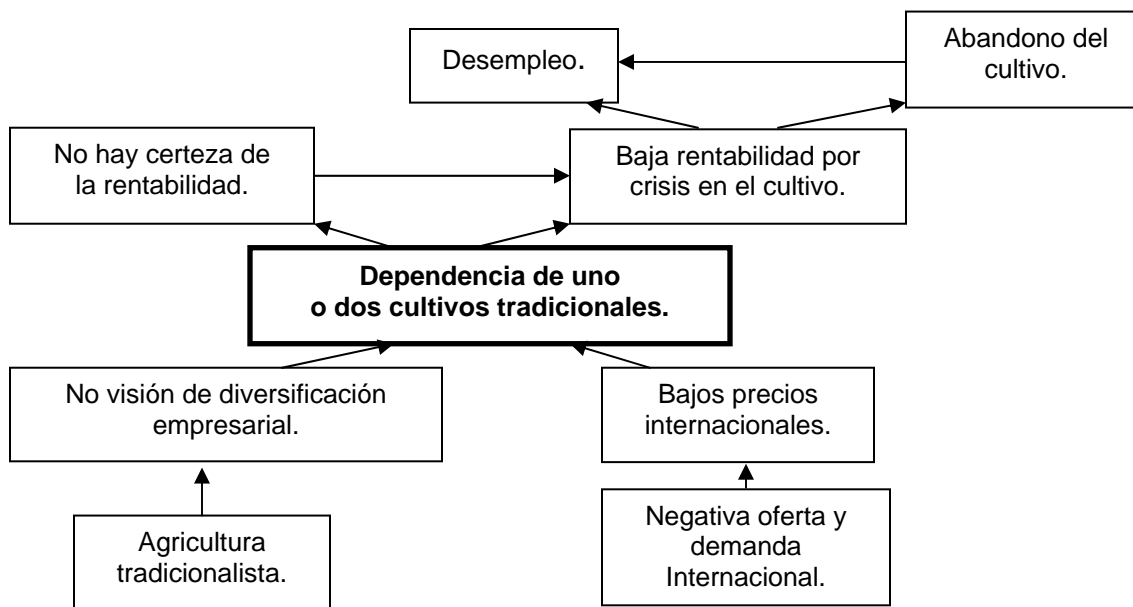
Desempleo.

Abandono del cultivo.

No hay certeza de la rentabilidad.

Baja rentabilidad por crisis en el cultivo.

**Dependencia de uno o dos cultivos tradicionales.**

No visión de diversificación empresarial.

Bajos precios internacionales.

Agricultura tradicionalista.

Negativa oferta y demanda Internacional.